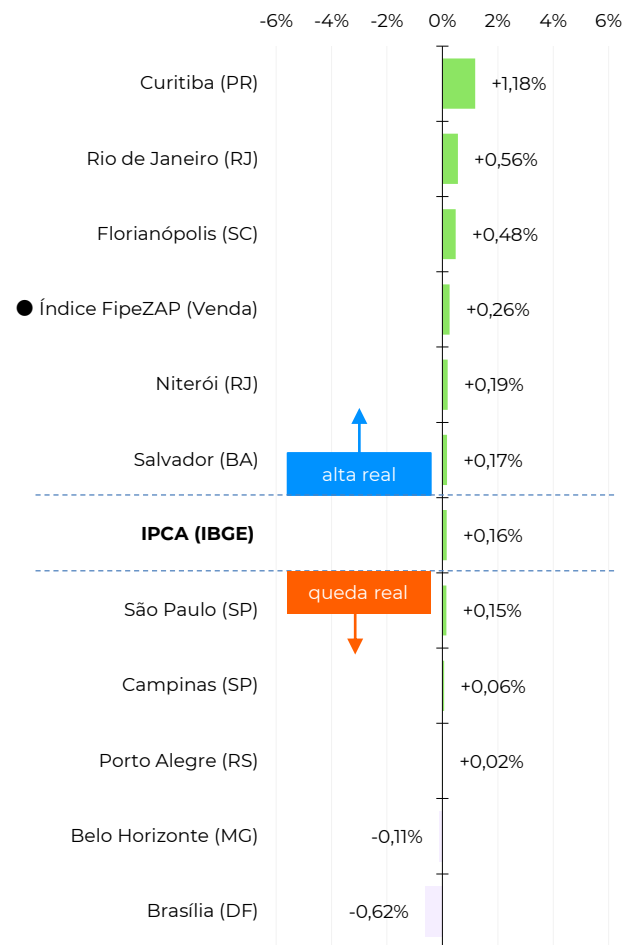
-6% -4% -2% 0% 2% 4% 6%

Curitiba (PR) +1,18%

Rio de Janeiro (RJ) +0,56%

Florianópolis (SC) +0,48%

Índice FipeZAP (Venda) +0,26%

Niterói (RJ) +0,19%

Salvador (BA) +0,17%

alta real

**IPCA (IBGE)** +0,16%

queda real

São Paulo (SP) +0,15%

Campinas (SP) +0,06%

Porto Alegre (RS) +0,02%

Belo Horizonte (MG) -0,11%

Brasília (DF) -0,62%